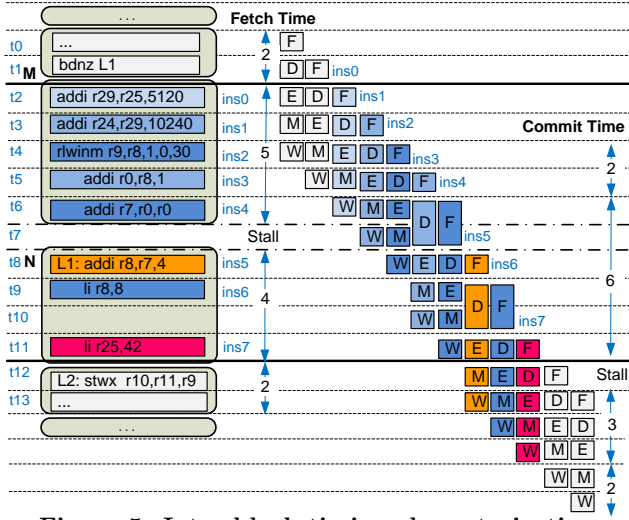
...
Fetch Time
t0
...
F
2
t1 M
bdnz L1
D F ins0
t2
addi r29,r25,5120
ins0
E D F ins1
t3
addi r24,r29,10240
ins1
M E D F ins2
Commit Time
t4
rlwinm r9,r8,1,0,30
ins2
5
W M E D F ins3
2
t5
addi r0,r8,1
ins3
W M E D F ins4
t6
addi r7,r0,r0
ins4
W M E D F
t7
Stall
W M ins5
t8 N
L1: addi r8,r7,4
ins5
W E D F ins6
t9
li r8,8
ins6
4
M E D F
6
t10
W M ins7
t11
li r25,42
ins7
W E D F
t12
L2: stwx r10,r11,r9
2
M E D F
Stall
t13
...
W M E D F
...
W M E D
3
W M E F
W M
2
W
Figure 5: Interval-block timing characterization